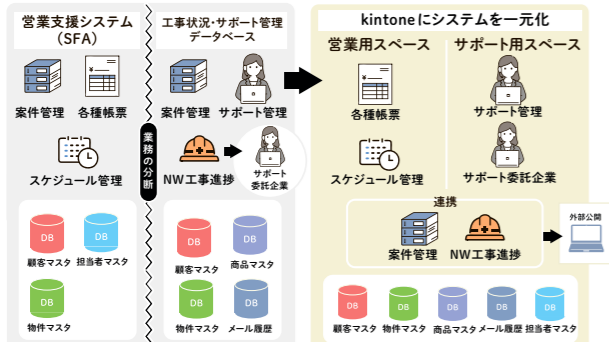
営業支援システム（SFA）

案件管理　各種帳票

スケジュール管理

DB 顧客マスタ　DB 担当者マスタ

DB 物件マスタ

業務の分断

工事状況・サポート管理データベース

案件管理　サポート管理

NW工事進捗　サポート委託企業

DB 顧客マスタ　DB 商品マスタ

DB 物件マスタ　DB メール履歴

kintoneにシステムを一元化

営業用スペース

各種帳票

スケジュール管理

サポート用スペース

サポート管理

サポート委託企業

連携

案件管理　NW工事進捗

外部公開

DB 顧客マスタ　DB 物件マスタ　DB 商品マスタ　DB メール履歴　DB 担当者マスタ